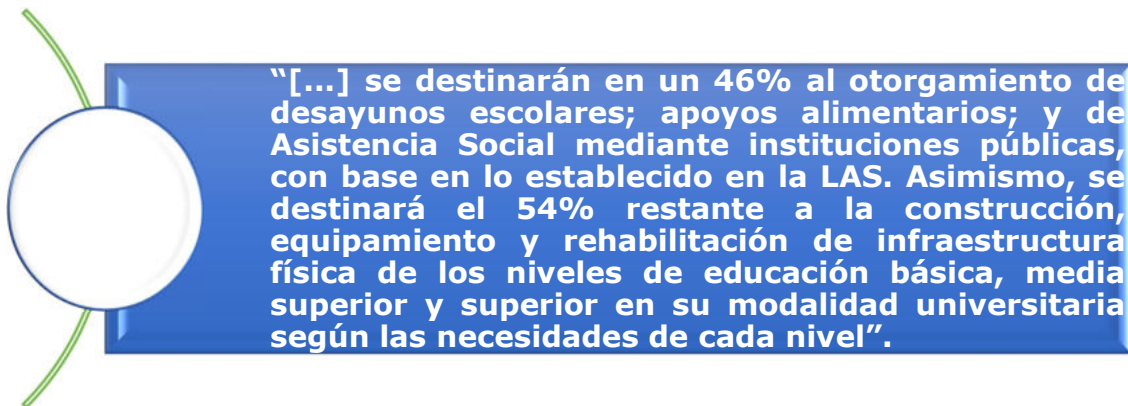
“[...] se destinarán en un 46% al otorgamiento de desayunos escolares; apoyos alimentarios; y de Asistencia Social mediante instituciones públicas, con base en lo establecido en la LAS. Asimismo, se destinará el 54% restante a la construcción, equipamiento y rehabilitación de infraestructura física de los niveles de educación básica, media superior y superior en su modalidad universitaria según las necesidades de cada nivel”.